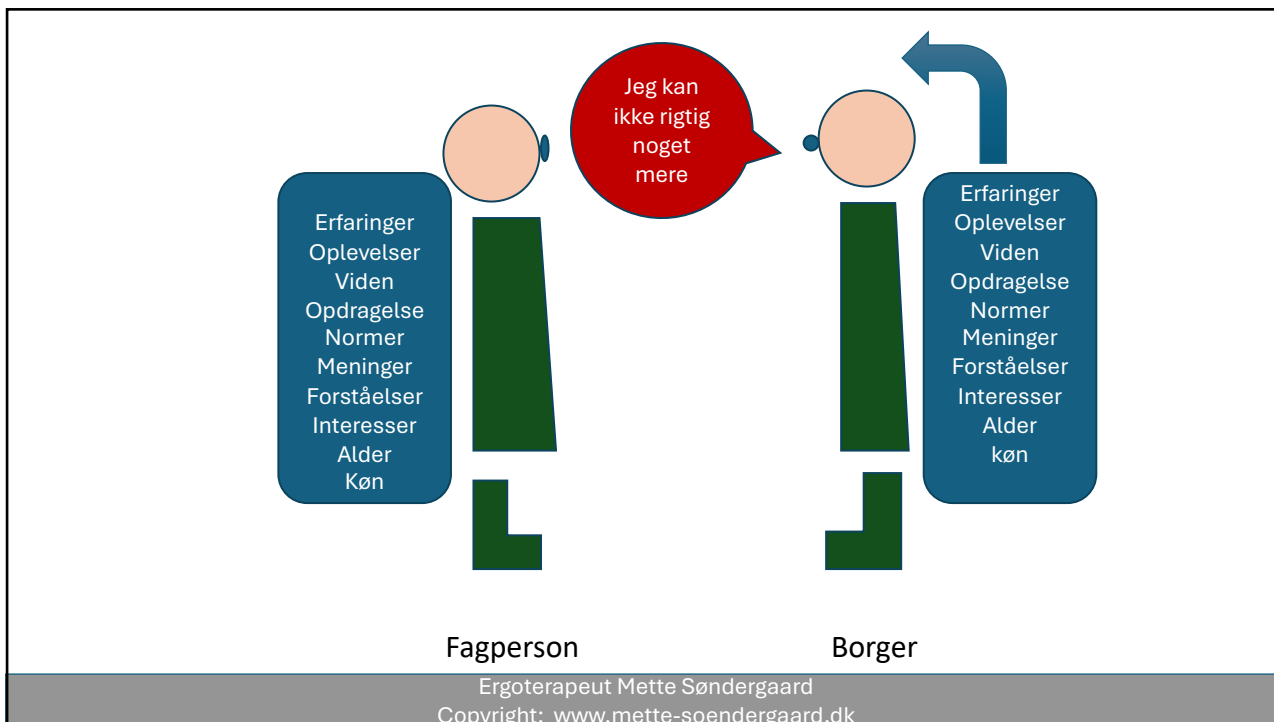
Jeg kan ikke rigtig noget mere

Erfaringer
Oplevelser
Viden
Opdragelse
Normer
Meninger
Forståelser
Interesser
Alder
Køn

Erfaringer
Oplevelser
Viden
Opdragelse
Normer
Meninger
Forståelser
Interesser
Alder
køn

Fagperson

Borger

Ergoterapeut Mette Søndergaard
Copyright: www.mette-soendergaard.dk